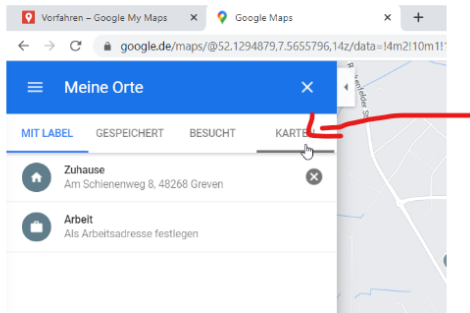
Vorfahren – Google My Maps
Google Maps
google.de/maps/@52.1294879,7.5655796,14z/data=!4m2!10m1!1

Meine Orte

MIT LABEL
GESPEICHERT
BESUCHT
KARTEN

Zuhause
Am Schienenweg 8, 48268 Greven

Arbeit
Als Arbeitsadresse festlegen